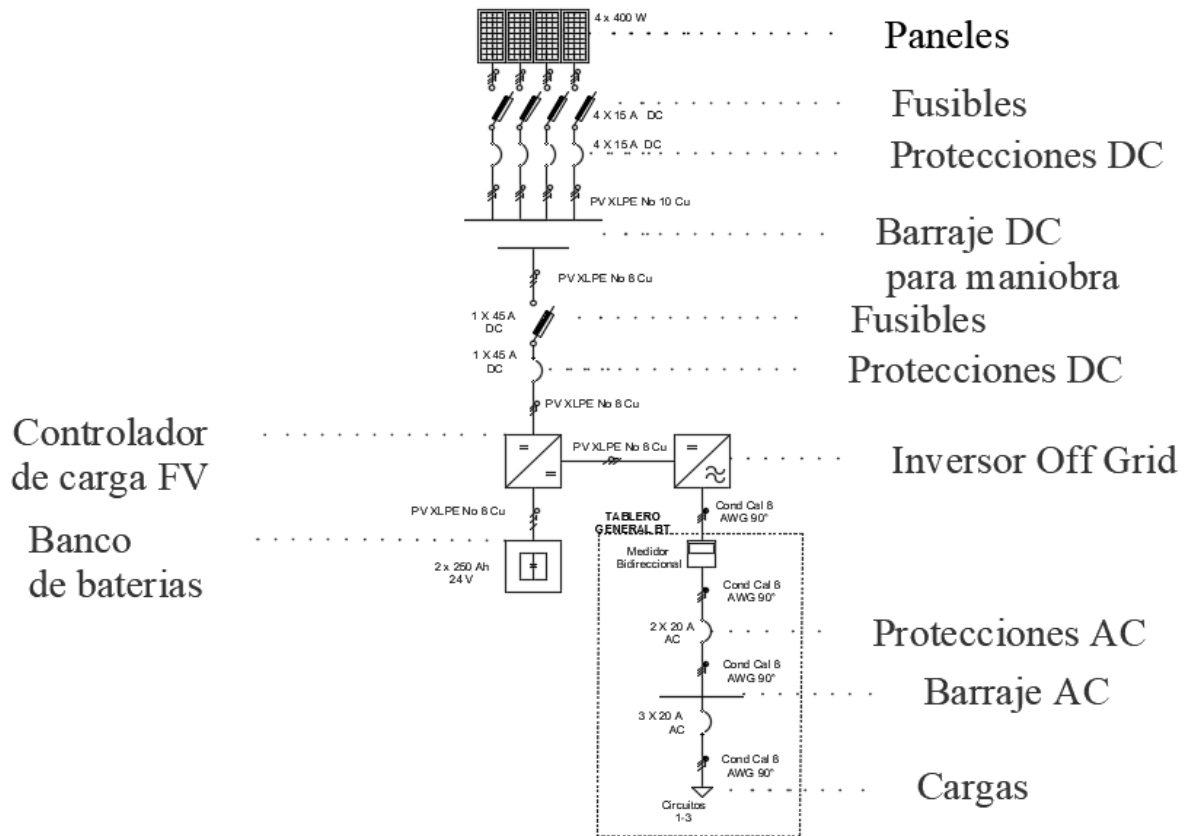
4 x 400 W
Paneles

4 X 15 A DC
Fusibles

4 X 15 A DC
Protecciones DC

PV XLPE No 10 Cu

Barraje DC
para maniobra

PV XLPE No 8 Cu

1 X 45 A DC
Fusibles

1 X 45 A DC
Protecciones DC

PV XLPE No 8 Cu

Controlador de carga FV

PV XLPE No 8 Cu

Inversor Off Grid

PV XLPE No 8 Cu

Banco de baterias

2 x 250 Ah 24 V

TABLERO GENERAL BT

Cond Cal 8 AWG 90°

Medidor Bidireccional

Cond Cal 8 AWG 90°

2 X 20 A AC
Protecciones AC

Cond Cal 8 AWG 90°

Barraje AC

3 X 20 A AC

Cond Cal 8 AWG 90°

Cargas

Circuitos 1-3